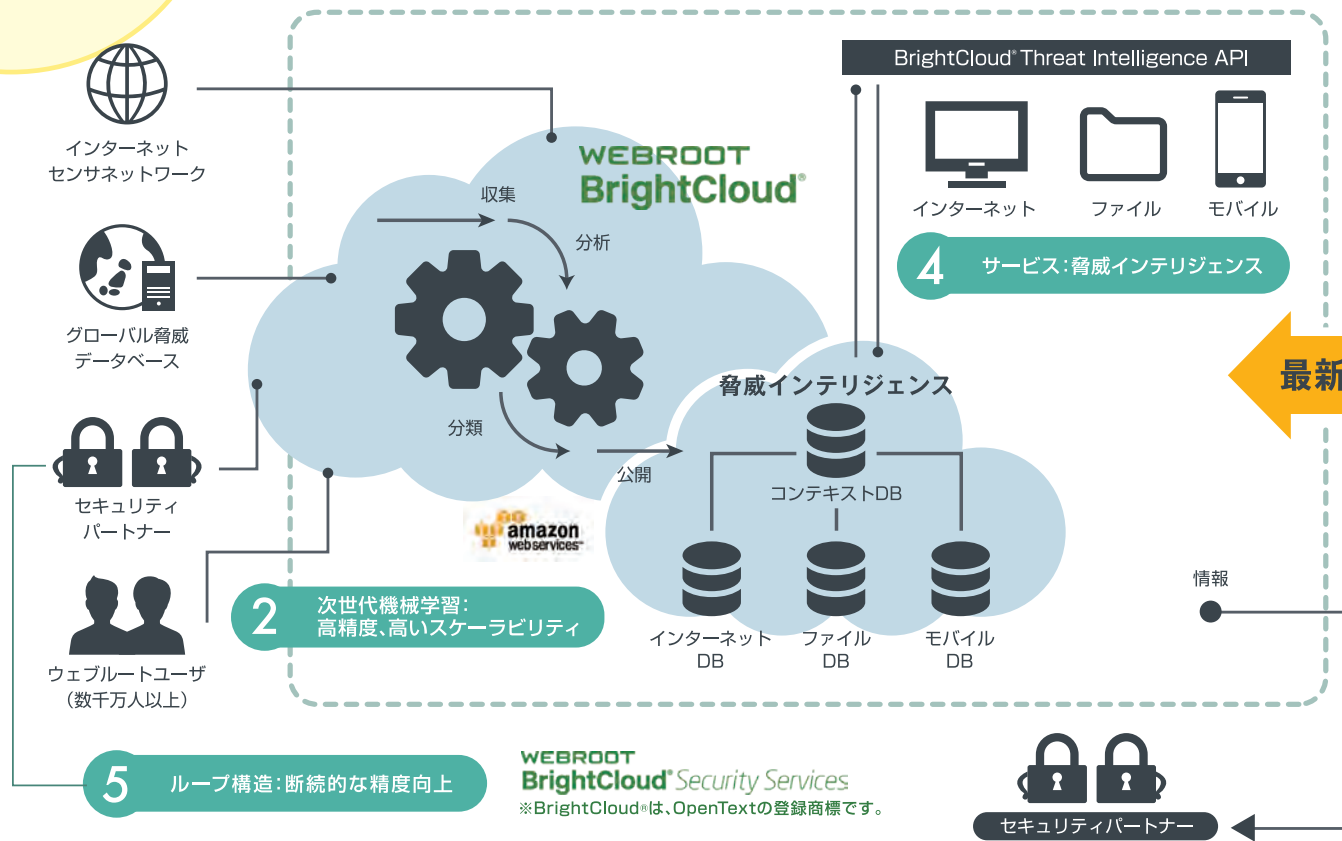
BrightCloud® Threat Intelligence API

インターネット
センサネットワーク

WEBROOT
BrightCloud®

収集

分析

インターネット

ファイル

モバイル

4 サービス：脅威インテリジェンス

グローバル脅威
データベース

最新

脅威インテリジェンス

分類

公開

セキュリティ
パートナー

コンテキストDB

amazon web services

情報

2 次世代機械学習：
高精度、高いスケーラビリティ

インターネット
DB

ファイル
DB

モバイル
DB

ウェブルートユーザ
（数千万人以上）

5 ループ構造：断続的な精度向上

WEBROOT
BrightCloud® Security Services
※BrightCloud®は、OpenTextの登録商標です。

セキュリティパートナー